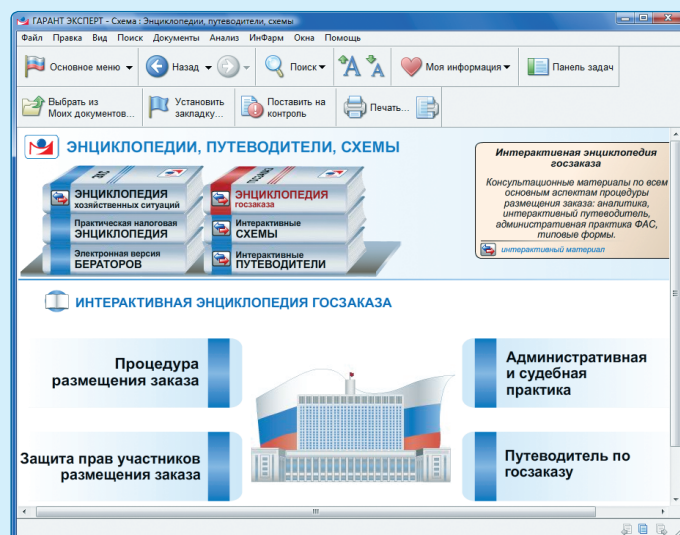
ГАРАНТ ЭКСПЕРТ - Схема : Энциклопедии, путеводители, схемы

Файл Правка Вид Поиск Документы Анализ ИнФарм Окна Помощь

Основное меню Назад Поиск Моя информация Панель задач

Выбрать из Моих документов... Установить закладку... Поставить на контроль Печать...

ЭНЦИКЛОПЕДИИ, ПУТЕВОДИТЕЛИ, СХЕМЫ

ЭНЦИКЛОПЕДИЯ хозяйственных ситуаций

Практическая налоговая ЭНЦИКЛОПЕДИЯ

Электронная версия БЕРАТОРОВ

ЭНЦИКЛОПЕДИЯ госзаказа

Интерактивные СХЕМЫ

Интерактивные ПУТЕВОДИТЕЛИ

Интерактивная энциклопедия госзаказа

Консультационные материалы по всем основным аспектам процедуры размещения заказа: аналитика, интерактивный путеводитель, административная практика ФАС, типовые формы.

интерактивный материал

ИНТЕРАКТИВНАЯ ЭНЦИКЛОПЕДИЯ ГОСЗАКАЗА

Процедура размещения заказа

Административная и судебная практика

Защита прав участников размещения заказа

Путеводитель по госзаказу